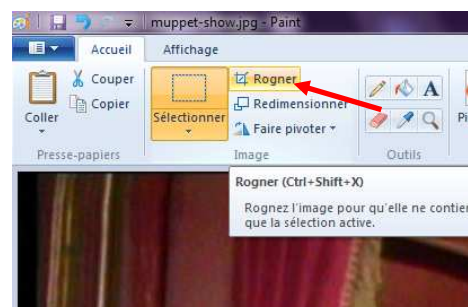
muppet-show.jpg - Paint

Accueil
Affichage

Couper
Copier
Coller
Presse-papiers

Sélectionner
Rogner
Redimensionner
Faire pivoter
Image

A
Outils

Pi

Rogner (Ctrl+Shift+X)

Rognez l'image pour qu'elle ne contie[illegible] que la sélection active.